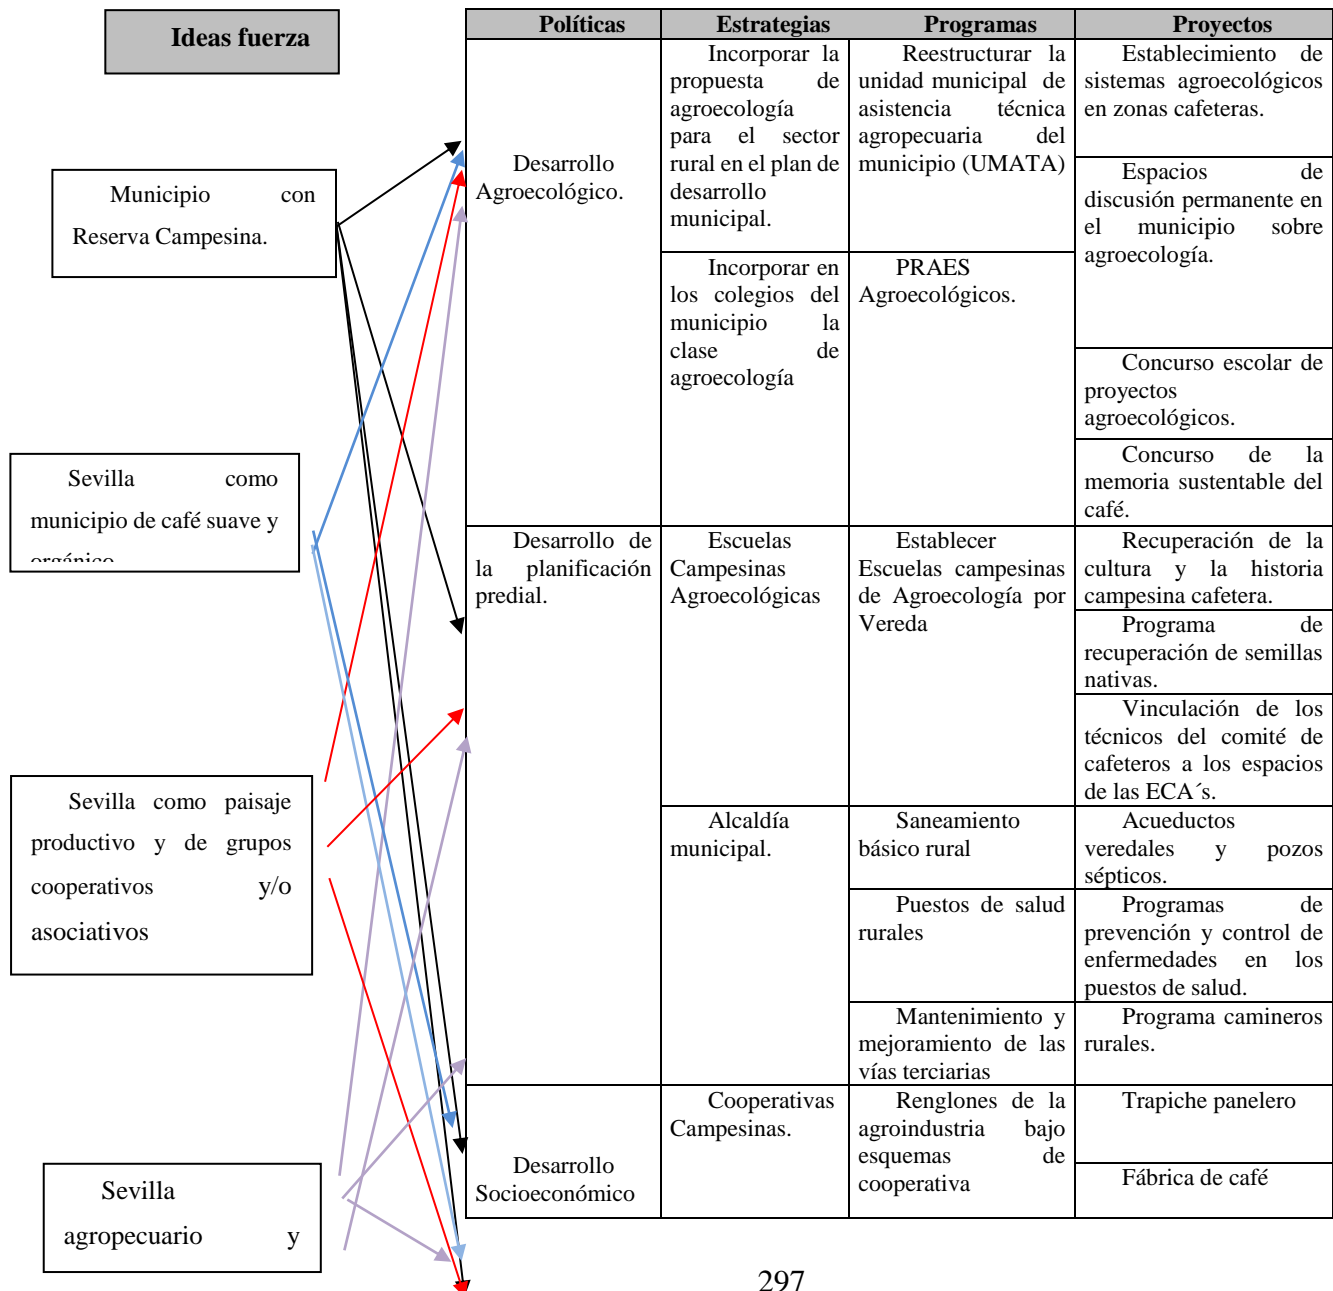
Ideas fuerza

Municipio con Reserva Campesina.

Sevilla como municipio de café suave y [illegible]

Sevilla como paisaje productivo y de grupos cooperativos y/o asociativos

Sevilla agropecuario y

| Políticas | Estrategias | Programas | Proyectos |
|---|---|---|---|
| Desarrollo Agroecológico. | Incorporar la propuesta de agroecología para el sector rural en el plan de desarrollo municipal. | Reestructurar la unidad municipal de asistencia técnica agropecuaria del municipio (UMATA) | Establecimiento de sistemas agroecológicos en zonas cafeteras. |
| | | | Espacios de discusión permanente en el municipio sobre agroecología. |
| | Incorporar en los colegios del municipio la clase de agroecología | PRAES Agroecológicos. | |
| | | | Concurso escolar de proyectos agroecológicos. |
| | | | Concurso de la memoria sustentable del café. |
| Desarrollo de la planificación predial. | Escuelas Campesinas Agroecológicas | Establecer Escuelas campesinas de Agroecología por Vereda | Recuperación de la cultura y la historia campesina cafetera. |
| | | | Programa de recuperación de semillas nativas. |
| | | | Vinculación de los técnicos del comité de cafeteros a los espacios de las ECA´s. |
| | Alcaldía municipal. | Saneamiento básico rural | Acueductos veredales y pozos sépticos. |
| | | Puestos de salud rurales | Programas de prevención y control de enfermedades en los puestos de salud. |
| | | Mantenimiento y mejoramiento de las vías terciarias | Programa camineros rurales. |
| Desarrollo Socioeconómico | Cooperativas Campesinas. | Renglones de la agroindustria bajo esquemas de cooperativa | Trapiche panelero |
| | | | Fábrica de café |

297